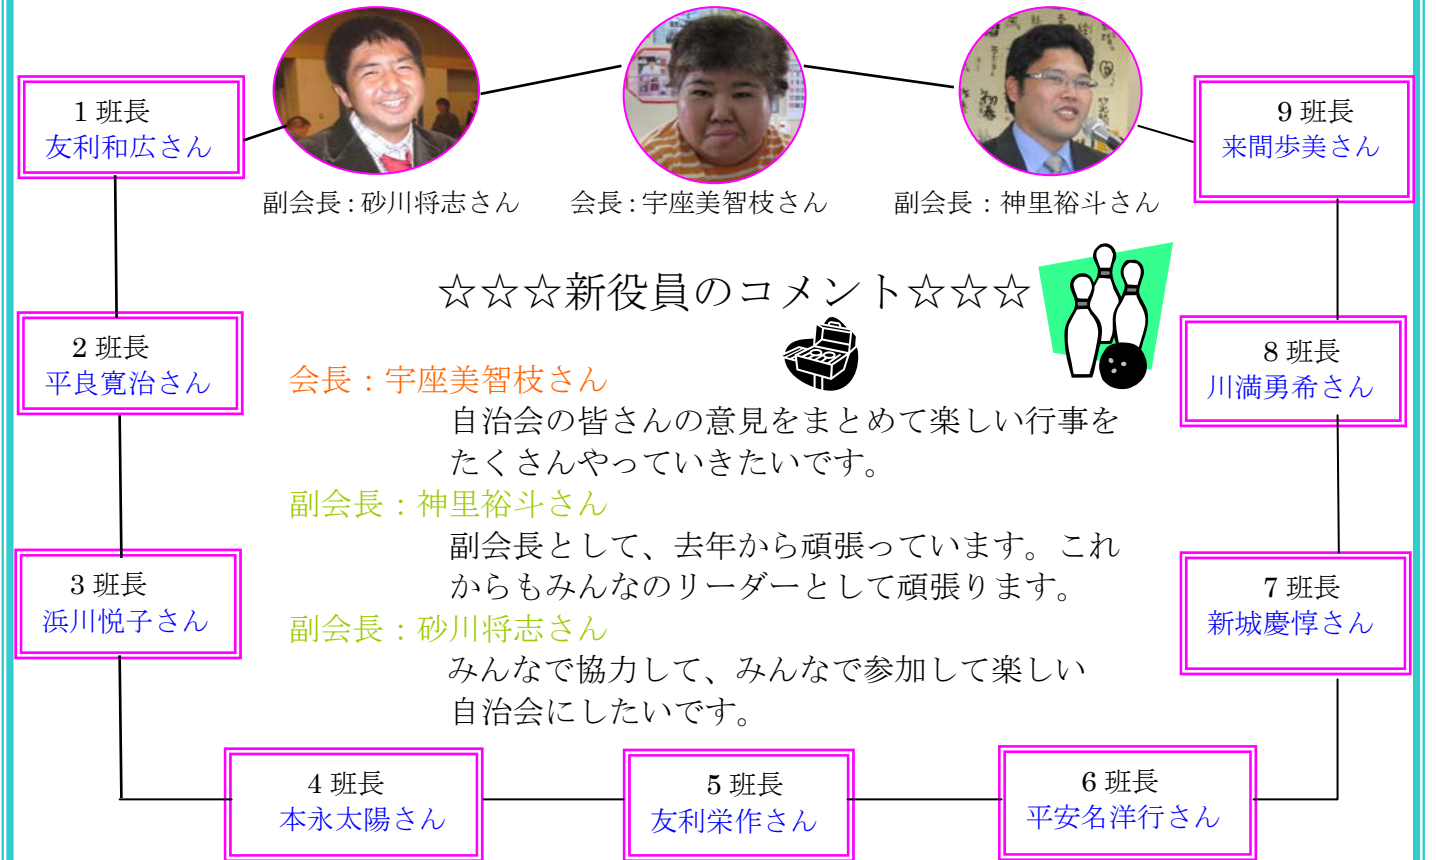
1 班長
友利和広さん

副会長：砂川将志さん

会長：宇座美智枝さん

副会長：神里裕斗さん

9 班長
来間歩美さん

☆☆☆新役員のコメント☆☆☆

2 班長
平良寛治さん

会長：宇座美智枝さん
自治会の皆さんの意見をまとめて楽しい行事をたくさんやっていきたいです。

副会長：神里裕斗さん
副会長として、去年から頑張っています。これからもみんなのリーダーとして頑張ります。

副会長：砂川将志さん
みんなで協力して、みんなで参加して楽しい自治会にしたいです。

8 班長
川満勇希さん

3 班長
浜川悦子さん

7 班長
新城慶惇さん

4 班長
本永太陽さん

5 班長
友利栄作さん

6 班長
平安名洋行さん